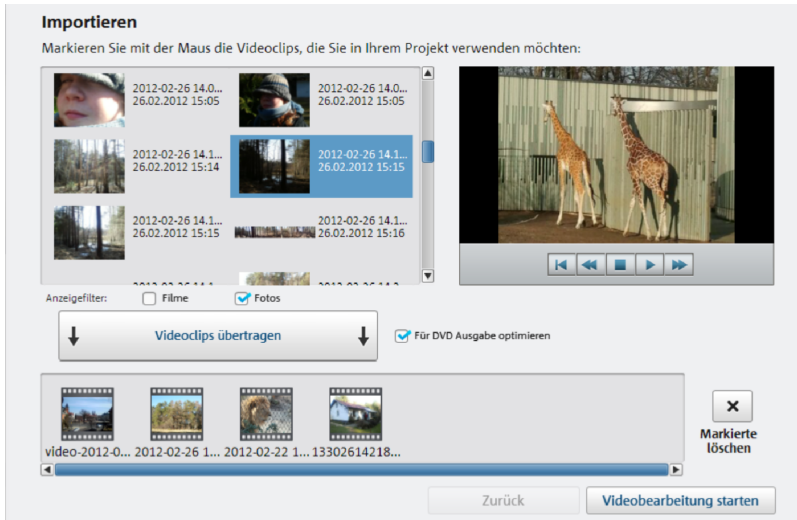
Importieren

Markieren Sie mit der Maus die Videoclips, die Sie in Ihrem Projekt verwenden möchten:

2012-02-26 14.0...
26.02.2012 15:05

2012-02-26 14.0...
26.02.2012 15:05

2012-02-26 14.1...
26.02.2012 15:14

2012-02-26 14.1...
26.02.2012 15:15

2012-02-26 14.1...
26.02.2012 15:15

2012-02-26 14.1...
26.02.2012 15:16

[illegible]

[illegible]

Anzeigefilter: Filme Fotos

Videoclips übertragen

Für DVD Ausgabe optimieren

video-2012-0... 2012-02-26 1... 2012-02-22 1... 13302614218...

Markierte löschen

Zurück

Videobearbeitung starten